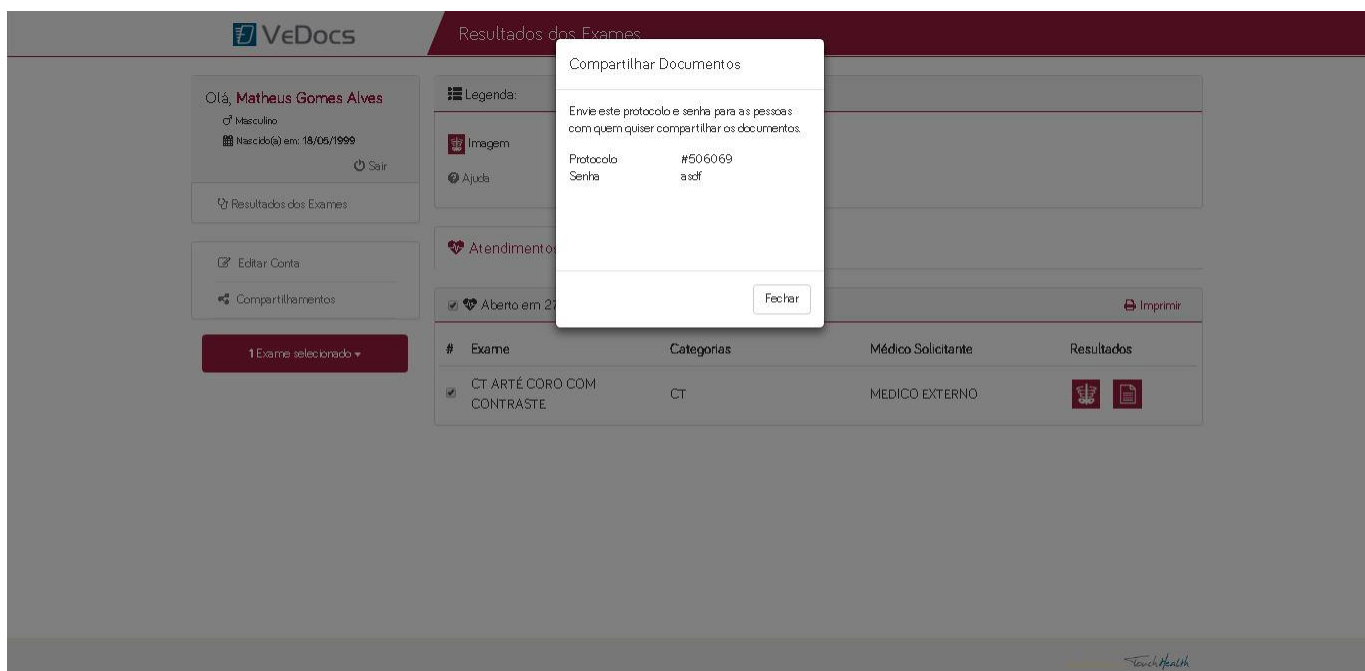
VeDocs

Resultados dos Exames

Olá, Matheus Gomes Alves
Masculino
Nascido(a) em: 18/05/1999
Sair

Resultados dos Exames

Editar Conta

Compartilhamentos

1 Exame selecionado

Legenda:

Imagem

Ajuda

Atendimento

Aberto em 27

Imprimir

| # | Exame | Categorias | Médico Solicitante | Resultados |
|---|---|---|---|---|
| | CT ARTÉ CORO COM CONTRASTE | CT | MEDICO EXTERNO | |

Compartilhar Documentos

Envie este protocolo e senha para as pessoas com quem quiser compartilhar os documentos.

Protocolo #506069
Senha asdf

Fechar

TouchHealth